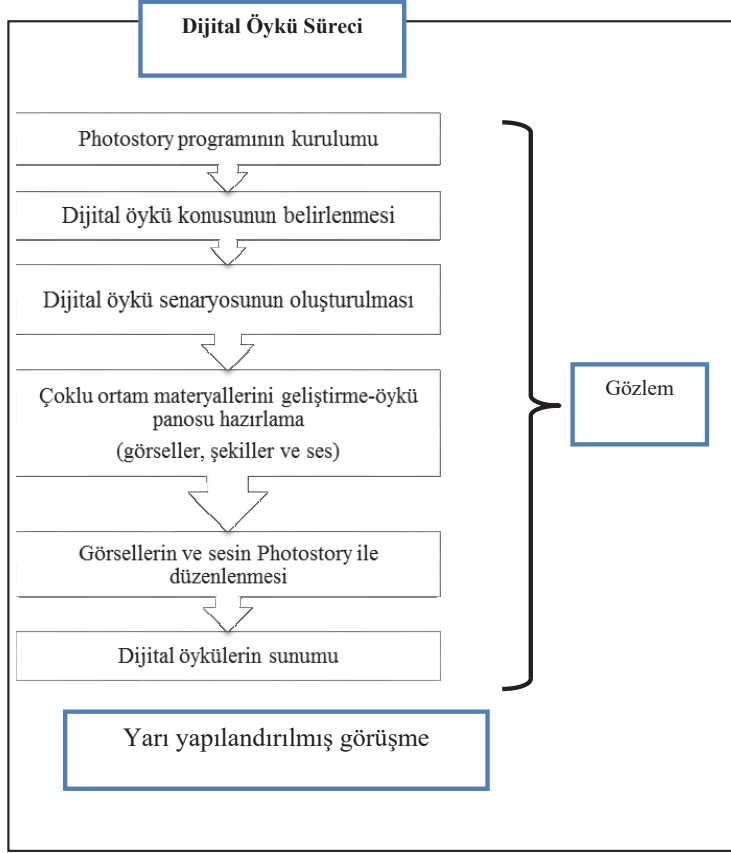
Dijital Öykü Süreci

Photostory programının kurulumu

Dijital öykü konusunun belirlenmesi

Dijital öykü senaryosunun oluşturulması

Çoklu ortam materyallerini geliştirme-öykü panosu hazırlama
(görseller, şekiller ve ses)

Görsellerin ve sesin Photostory ile düzenlenmesi

Dijital öykülerin sunumu

Gözlem

Yarı yapılandırılmış görüşme